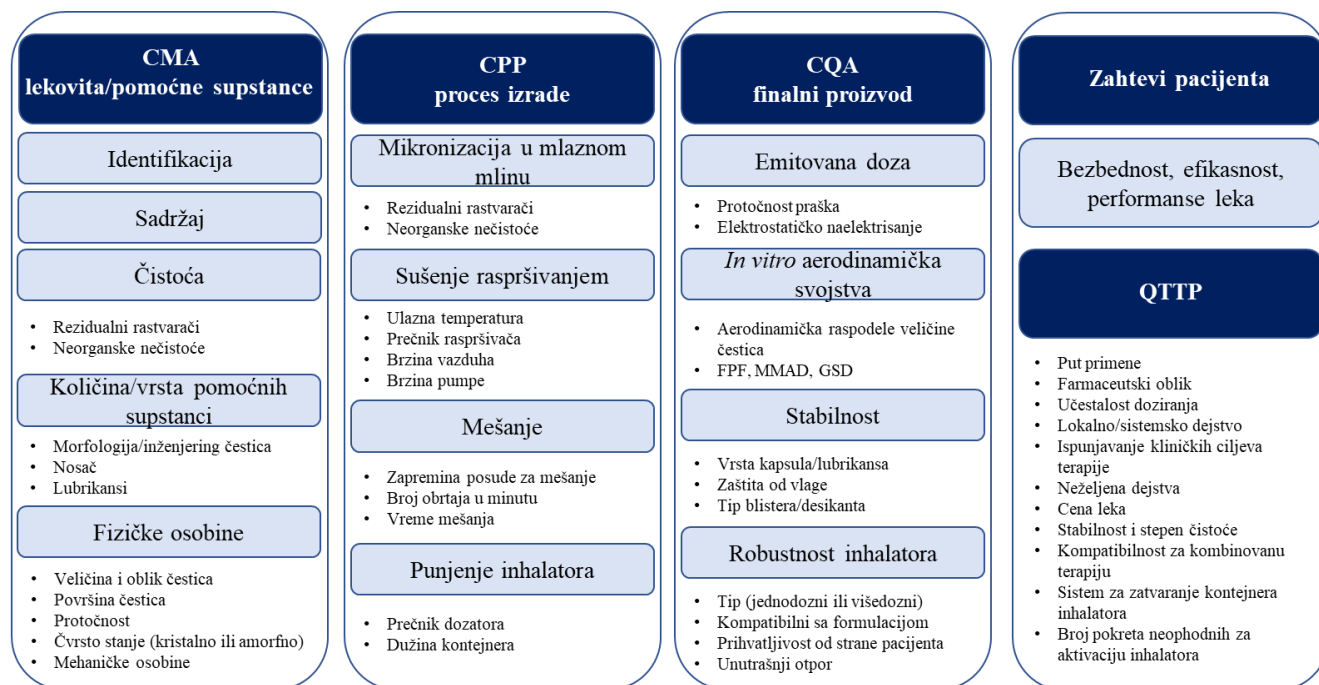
CMA
lekovita/pomoćne supstance

Identifikacija

Sadržaj

Čistoća

- Rezidualni rastvarači
- Neorganske nečistoće

Količina/vrsta pomoćnih supstanci

- Morfologija/inženjering čestica
- Nosač
- Lubrikansi

Fizičke osobine

- Veličina i oblik čestica
- Površina čestica
- Protočnost
- Čvrsto stanje (kristalno ili amorfno)
- Mehaničke osobine

CPP
proces izrade

Mikronizacija u mlaznom mlinu

- Rezidualni rastvarači
- Neorganske nečistoće

Sušenje raspršivanjem

- Ulazna temperatura
- Prečnik raspršivača
- Brzina vazduha
- Brzina pumpe

Mešanje

- Zapremina posude za mešanje
- Broj obrtaja u minutu
- Vreme mešanja

Punjenje inhalatora

- Prečnik dozatora
- Dužina kontejnera

CQA
finalni proizvod

Emitovana doza

- Protočnost praška
- Elektrostatičko naelektrisanje

*In vitro* aerodinamička svojstva

- Aerodinamička raspodele veličine čestica
- FPF, MMAD, GSD

Stabilnost

- Vrsta kapsula/lubrikansa
- Zaštita od vlage
- Tip blistera/desikanta

Robustnost inhalatora

- Tip (jednodozni ili višedozni)
- Kompatibilni sa formulacijom
- Prihvatljivost od strane pacijenta
- Unutrašnji otpor

Zahtevi pacijenta

Bezbednost, efikasnost, performanse leka

QTTP

- Put primene
- Farmaceutski oblik
- Učestalost doziranja
- Lokalno/sistemsko dejstvo
- Ispunjavanje kliničkih ciljeva terapije
- Neželjena dejstva
- Cena leka
- Stabilnost i stepen čistoće
- Kompatibilnost za kombinovanu terapiju
- Sistem za zatvaranje kontejnera inhalatora
- Broj pokreta neophodnih za aktivaciju inhalatora